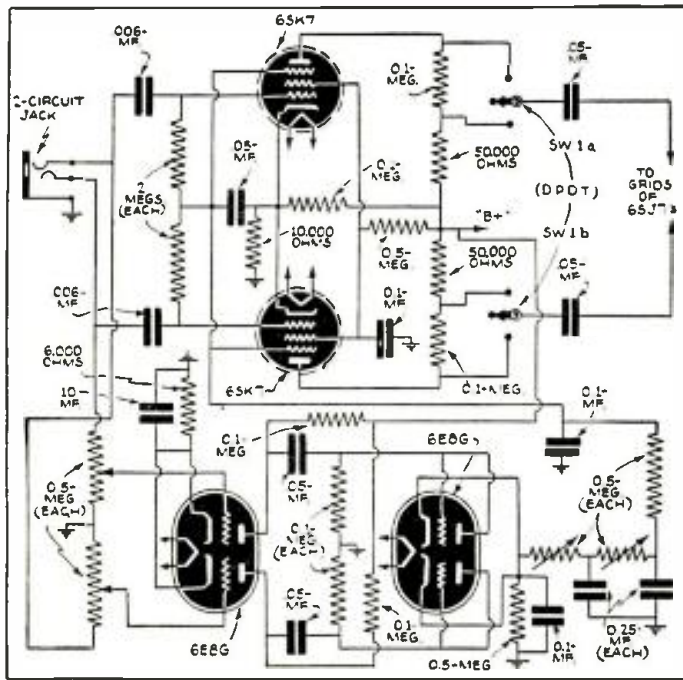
6SK7
.006-MF
2-CIRCUIT JACK
2 MEGS (EACH)
.05-MF
0.1-MEG.
0.1-MEG
10,000 OHMS
50,000 OHMS
.05-MF
SW 1a
(DPDT)
SW 1b
TO GRIDS OF 6SJ7's
"B+"
0.5-MEG.
50,000 OHMS
.05-MF
.006-MF
0.1-MF
6,000 OHMS
10-MF
6SK7
0.1-MEG
0.1-MF
0.1-MEG
6E6G
.05-MF
0.5-MEG (EACH)
0.1-MEG (EACH)
0.5-MEG (EACH)
.05-MF
0.1 MEG
6E6G
0.5-MEG
0.1-MF
0.25-MF (EACH)